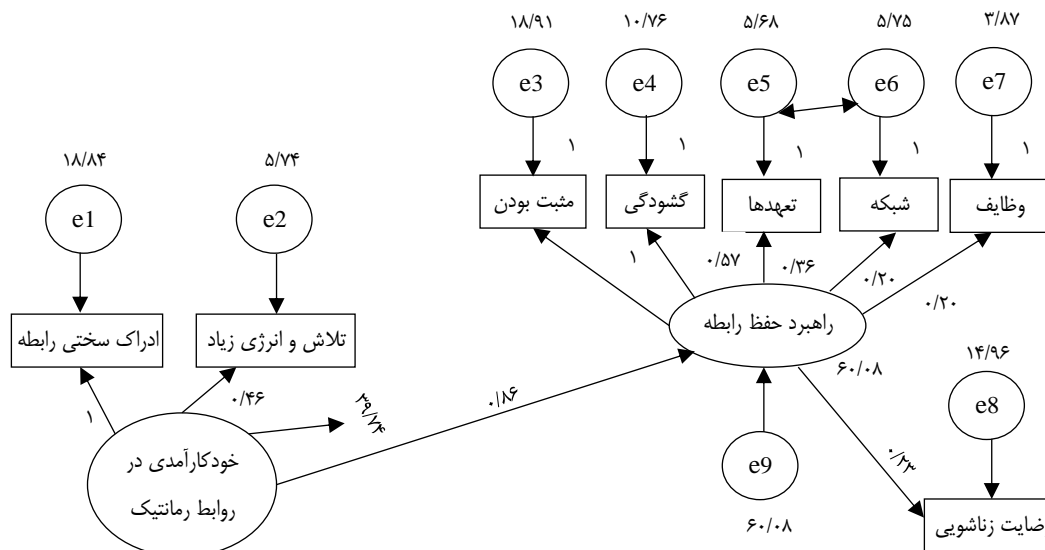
۱۸/۹۱ ۱۰/۷۶ ۵/۶۸ ۵/۷۵ ۳/۸۷

e3 e4 e5 e6 e7

۱ ۱ ۱ ۱ ۱

مثبت بودن گشودگی تعهدها شبکه وظایف

۱۸/۸۴ ۵/۷۴

e1 e2

۱ ۰/۵۷ ۰/۳۶ ۰/۲۰ ۰/۲۰

ادراک سختی رابطه تلاش و انرژی زیاد

راهبرد حفظ رابطه

۶۰/۰۸ ۱۴/۹۶

۰/۴۶ ۳۹/۷۴ ۰/۱۶

e8

۱

خودکارآمدی در روابط رمانتیک

۰/۳۳

e9

ضایت زناشویی

۶۰/۰۸